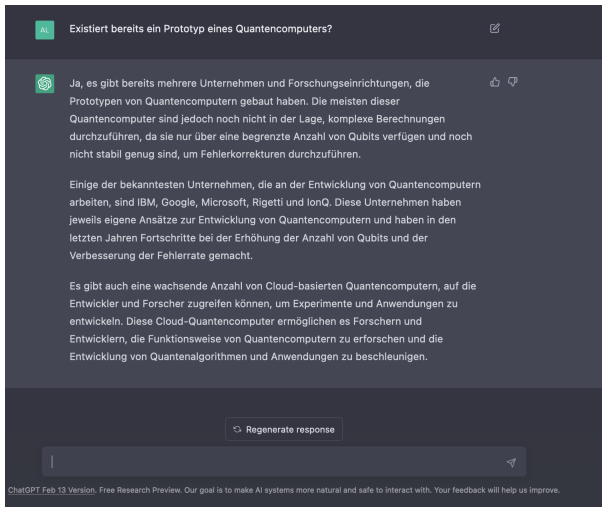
AL

Existiert bereits ein Prototyp eines Quantencomputers?

Ja, es gibt bereits mehrere Unternehmen und Forschungseinrichtungen, die Prototypen von Quantencomputern gebaut haben. Die meisten dieser Quantencomputer sind jedoch noch nicht in der Lage, komplexe Berechnungen durchzuführen, da sie nur über eine begrenzte Anzahl von Qubits verfügen und noch nicht stabil genug sind, um Fehlerkorrekturen durchzuführen.

Einige der bekanntesten Unternehmen, die an der Entwicklung von Quantencomputern arbeiten, sind IBM, Google, Microsoft, Rigetti und IonQ. Diese Unternehmen haben jeweils eigene Ansätze zur Entwicklung von Quantencomputern und haben in den letzten Jahren Fortschritte bei der Erhöhung der Anzahl von Qubits und der Verbesserung der Fehlerrate gemacht.

Es gibt auch eine wachsende Anzahl von Cloud-basierten Quantencomputern, auf die Entwickler und Forscher zugreifen können, um Experimente und Anwendungen zu entwickeln. Diese Cloud-Quantencomputer ermöglichen es Forschern und Entwicklern, die Funktionsweise von Quantencomputern zu erforschen und die Entwicklung von Quantenalgorithmen und Anwendungen zu beschleunigen.

Regenerate response

ChatGPT Feb 13 Version. Free Research Preview. Our goal is to make AI systems more natural and safe to interact with. Your feedback will help us improve.